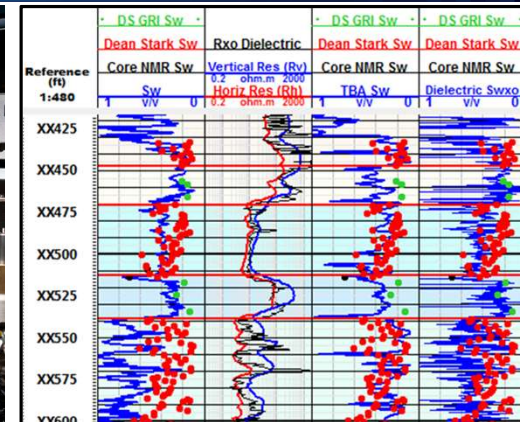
Reference (ft) 1:480

DS GRI Sw
Dean Stark Sw
Core NMR Sw
Sw
1 v/v 0

Rxo Dielectric
Vertical Res (Rv)
0.2 ohm.m 2000
Horiz Res (Rh)
0.2 ohm.m 2000

DS GRI Sw
Dean Stark Sw
Core NMR Sw
TBA Sw
1 v/v 0

DS GRI Sw
Dean Stark Sw
Core NMR Sw
Dielectric Swxo
1 v/v 0

XX425
XX450
XX475
XX500
XX525
XX550
XX575
XX600